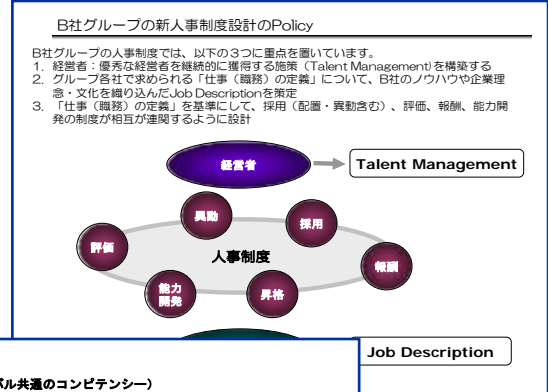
B社グループの新人事制度設計のPolicy

B社グループの人事制度では、以下の３つに重点を置いています。
1. 経営者：優秀な経営者を継続的に獲得する施策（Talent Management)を構築する
2. グループ各社で求められる「仕事（職務）の定義」について、B社のノウハウや企業理念・文化を織り込んだJob Descriptionを策定
3. 「仕事（職務）の定義」を基準にして、採用（配置・異動含む）、評価、報酬、能力開発の制度が相互が連関するように設計

経営者

Talent Management

異動

採用

評価

人事制度

報酬

能力開発

昇格

Job Description

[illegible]ル共通のコンピテンシー)